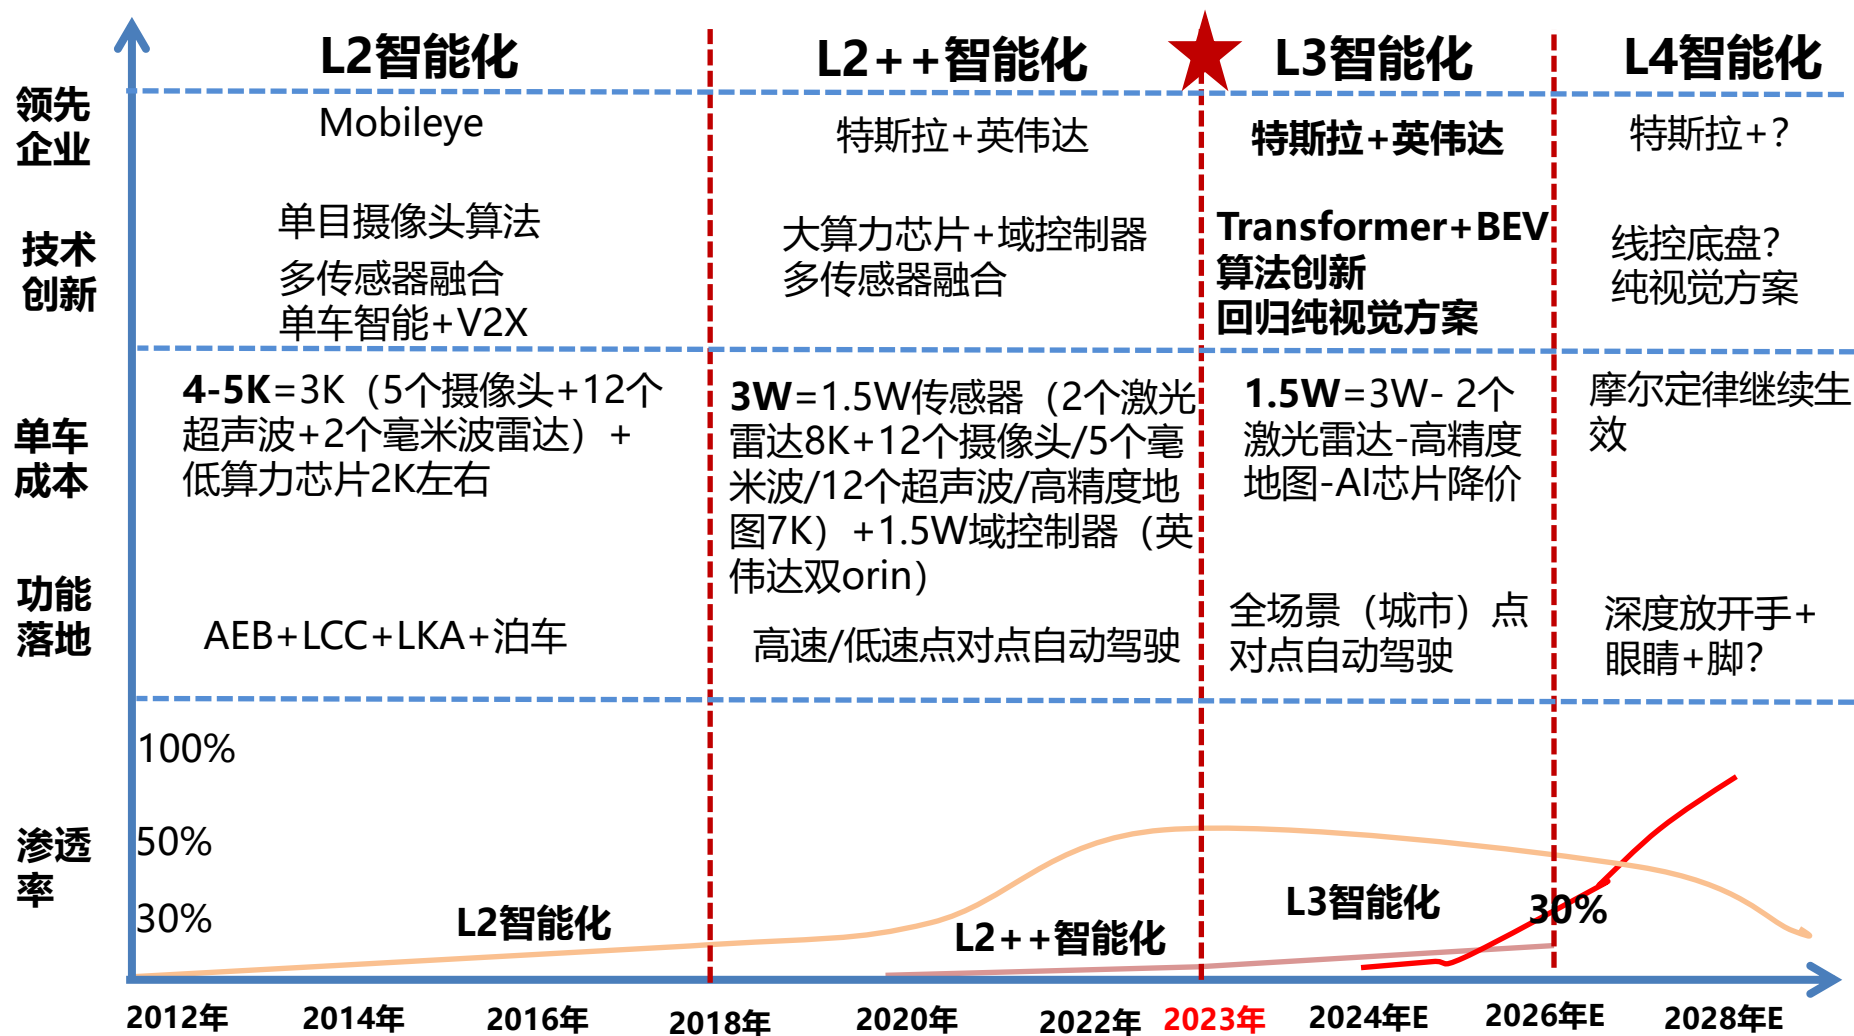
| | L2智能化 | L2++智能化 | L3智能化 | L4智能化 |
|---|---|---|---|---|
| 领先企业 | Mobileye | 特斯拉+英伟达 | 特斯拉+英伟达 | 特斯拉+? |
| 技术创新 | 单目摄像头算法 多传感器融合 单车智能+V2X | 大算力芯片+域控制器 多传感器融合 | Transformer+BEV 算法创新 回归纯视觉方案 | 线控底盘? 纯视觉方案 |
| 单车成本 | 4-5K=3K（5个摄像头+12个超声波+2个毫米波雷达）+低算力芯片2K左右 | 3W=1.5W传感器（2个激光雷达8K+12个摄像头/5个毫米波/12个超声波/高精度地图7K）+1.5W域控制器（英伟达双orin） | 1.5W=3W- 2个激光雷达-高精度地图-AI芯片降价 | 摩尔定律继续生效 |
| 功能落地 | AEB+LCC+LKA+泊车 | 高速/低速点对点自动驾驶 | 全场景（城市）点对点自动驾驶 | 深度放开手+眼睛+脚? |

渗透率

100%

50%

30%

L2智能化

L2++智能化

L3智能化

30%

2012年 2014年 2016年 2018年 2020年 2022年 2023年 2024年E 2026年E 2028年E